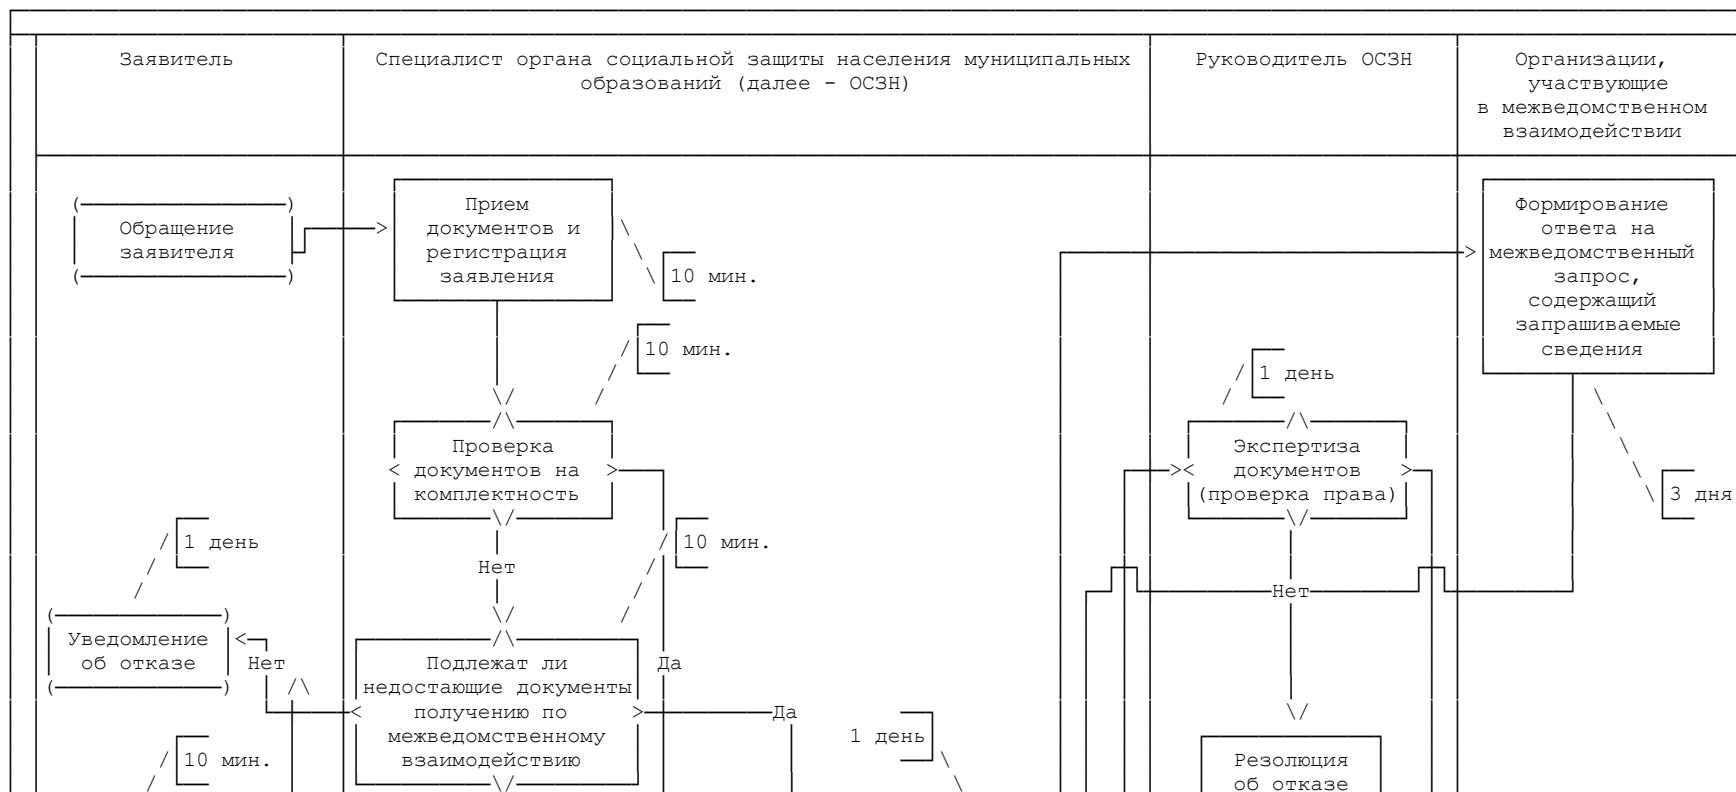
| Заявитель | Специалист органа социальной защиты населения муниципальных образований (далее - ОСЗН) | Руководитель ОСЗН | Организации, участвующие в межведомственном взаимодействии |
|---|---|---|---|

Обращение заявителя

Прием документов и регистрация заявления

10 мин.

Формирование ответа на межведомственный запрос, содержащий запрашиваемые сведения

10 мин.

1 день

Проверка документов на комплектность

Экспертиза документов (проверка права)

3 дня

1 день

10 мин.

Нет

Нет

Уведомление об отказе

Нет

Подлежат ли недостающие документы получению по межведомственному взаимодействию

Да

Да

1 день

10 мин.

Резолюция об отказе